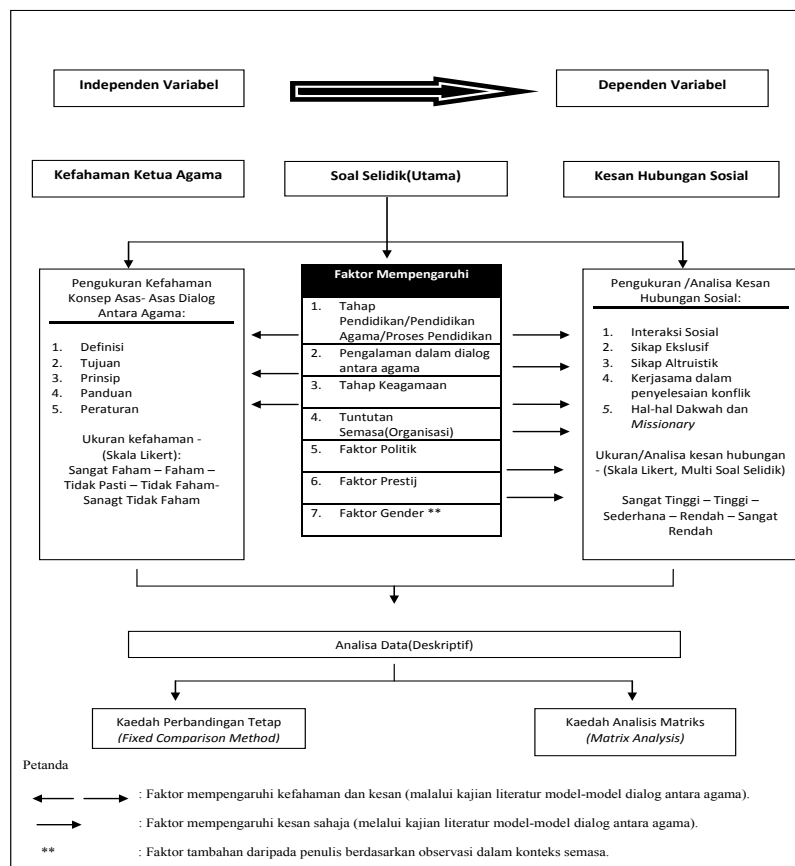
Independen Variabel

Dependen Variabel

Kefahaman Ketua Agama

Soal Selidik(Utama)

Kesan Hubungan Sosial

Pengukuran Kefahaman Konsep Asas- Asas Dialog Antara Agama:

1. Definisi
2. Tujuan
3. Prinsip
4. Panduan
5. Peraturan

Ukuran kefahaman - (Skala Likert): Sangat Faham – Faham – Tidak Pasti – Tidak Faham- Sanagt Tidak Faham

Faktor Mempengaruhi

1. Tahap Pendidikan/Pendidikan Agama/Proses Pendidikan
2. Pengalaman dalam dialog antara agama
3. Tahap Keagamaan
4. Tuntutan Semasa(Organisasi)
5. Faktor Politik
6. Faktor Prestij
7. Faktor Gender **

Pengukuran /Analisa Kesan Hubungan Sosial:

1. Interaksi Sosial
2. Sikap Ekslusif
3. Sikap Altruistik
4. Kerjasama dalam penyelesaian konflik
5. Hal-hal Dakwah dan *Missionary*

Ukuran/Analisa kesan hubungan - (Skala Likert, Multi Soal Selidik)

Sangat Tinggi – Tinggi – Sederhana – Rendah – Sangat Rendah

Analisa Data(Deskriptif)

Kaedah Perbandingan Tetap
*(Fixed Comparison Method)*

Kaedah Analisis Matriks
*(Matrix Analysis)*

Petanda

: Faktor mempengaruhi kefahaman dan kesan (malalui kajian literatur model-model dialog antara agama).

: Faktor mempengaruhi kesan sahaja (melalui kajian literatur model-model dialog antara agama).

** : Faktor tambahan daripada penulis berdasarkan observasi dalam konteks semasa.